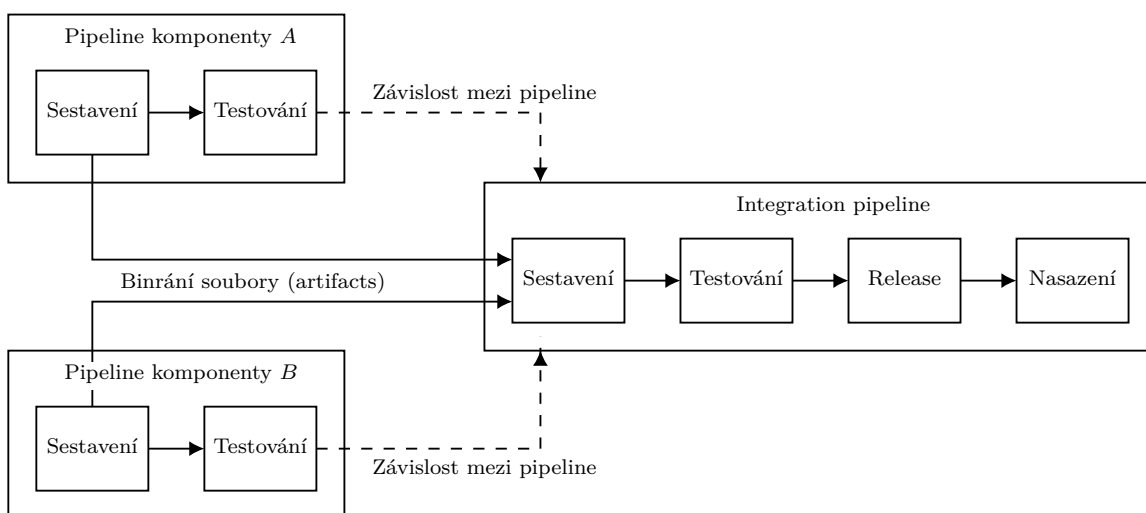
Pipeline komponenty $A$

Sestavení

Testování

Závislost mezi pipeline

Integration pipeline

Sestavení

Testování

Release

Nasazení

Binrání soubory (artifacts)

Pipeline komponenty $B$

Sestavení

Testování

Závislost mezi pipeline